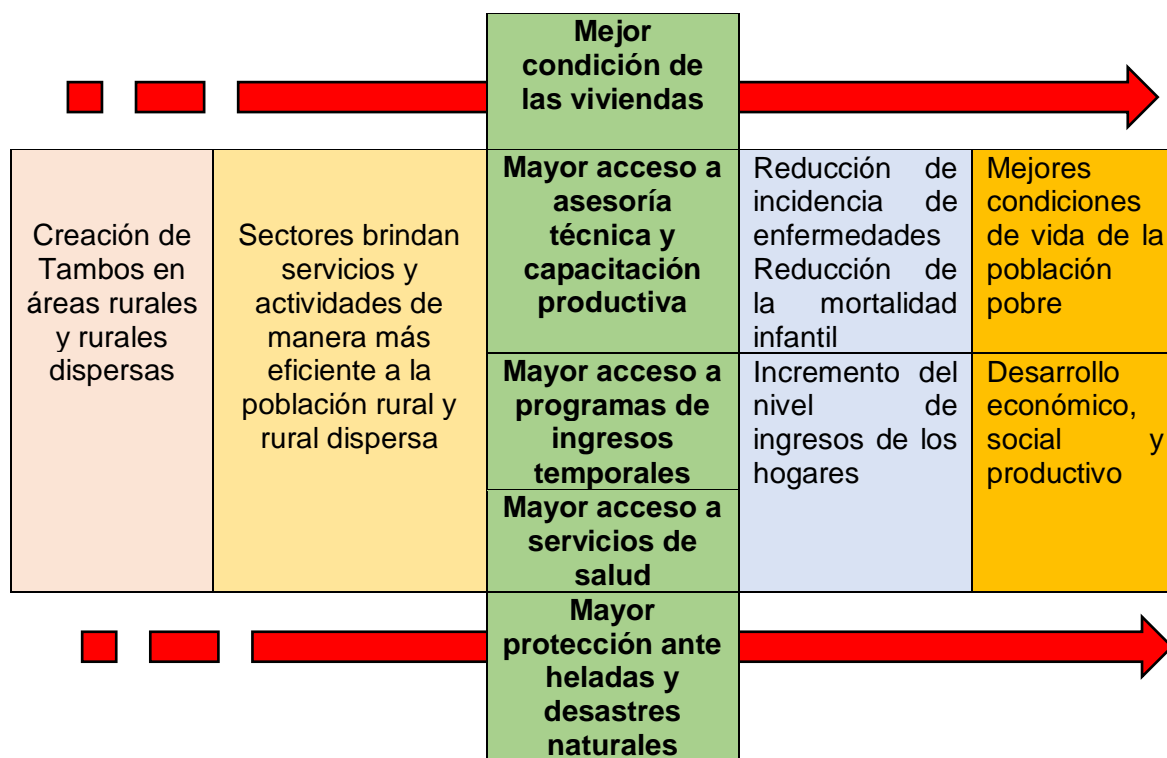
Mejor condición de las viviendas

Creación de Tambos en áreas rurales y rurales dispersas

Sectores brindan servicios y actividades de manera más eficiente a la población rural y rural dispersa

Mayor acceso a asesoría técnica y capacitación productiva

Reducción de incidencia de enfermedades Reducción de la mortalidad infantil

Mejores condiciones de vida de la población pobre

Mayor acceso a programas de ingresos temporales

Incremento del nivel de ingresos de los hogares

Desarrollo económico, social y productivo

Mayor acceso a servicios de salud

Mayor protección ante heladas y desastres naturales